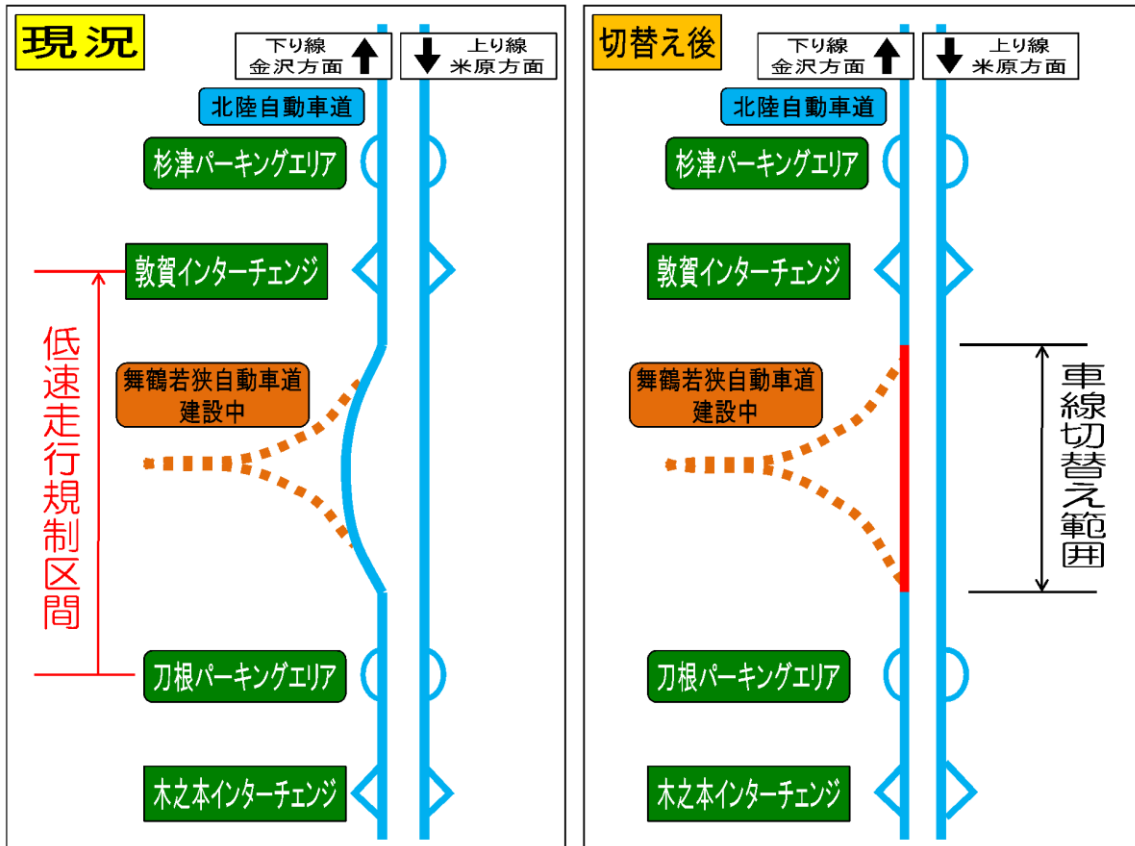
現況

下り線
金沢方面

上り線
米原方面

北陸自動車道

杉津パーキングエリア

敦賀インターチェンジ

低速走行規制区間

舞鶴若狭自動車道
建設中

刀根パーキングエリア

木之本インターチェンジ

切替え後

下り線
金沢方面

上り線
米原方面

北陸自動車道

杉津パーキングエリア

敦賀インターチェンジ

舞鶴若狭自動車道
建設中

車線切替え範囲

刀根パーキングエリア

木之本インターチェンジ